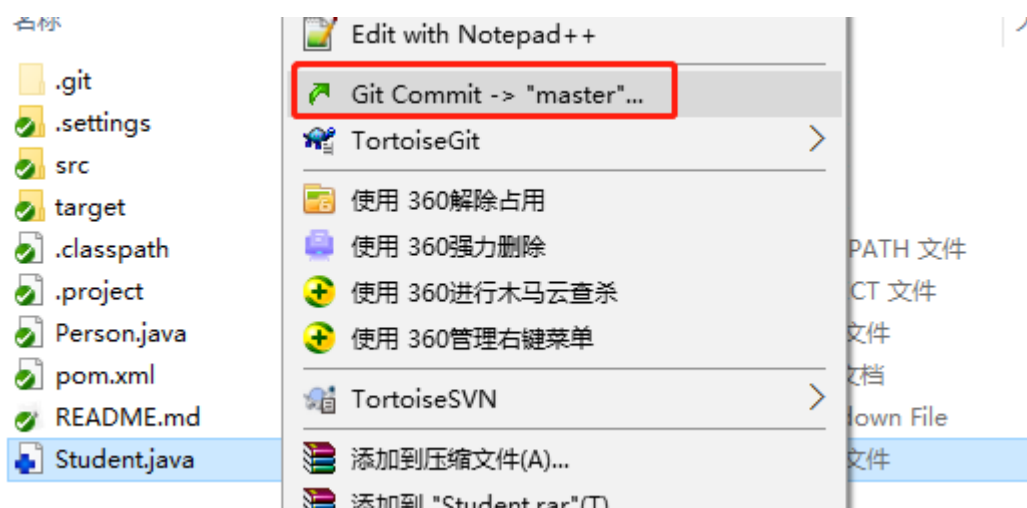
名称

.git
.settings
src
target
.classpath
.project
Person.java
pom.xml
README.md
Student.java

Edit with Notepad++
Git Commit -> "master"...
TortoiseGit
使用 360解除占用
使用 360强力删除
使用 360进行木马云查杀
使用 360管理右键菜单
TortoiseSVN
添加到压缩文件(A)...
添加到 "Student.rar"(T)

PATH 文件
CT 文件
文件
文档
down File
文件